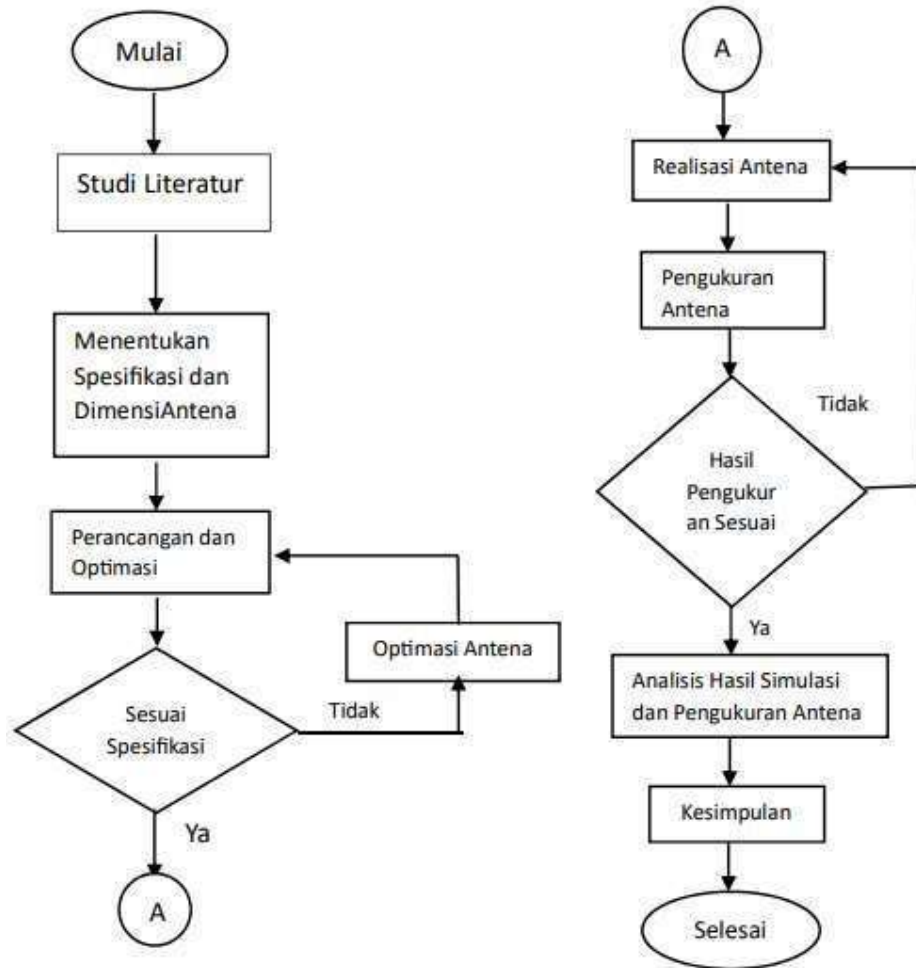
Mulai

Studi Literatur

Menentukan Spesifikasi dan DimensiAntena

Perancangan dan Optimasi

Optimasi Antena

Sesuai Spesifikasi

Tidak

Ya

A

A

Realisasi Antena

Pengukuran Antena

Tidak

Hasil Pengukur an Sesuai

Ya

Analisis Hasil Simulasi dan Pengukuran Antena

Kesimpulan

Selesai